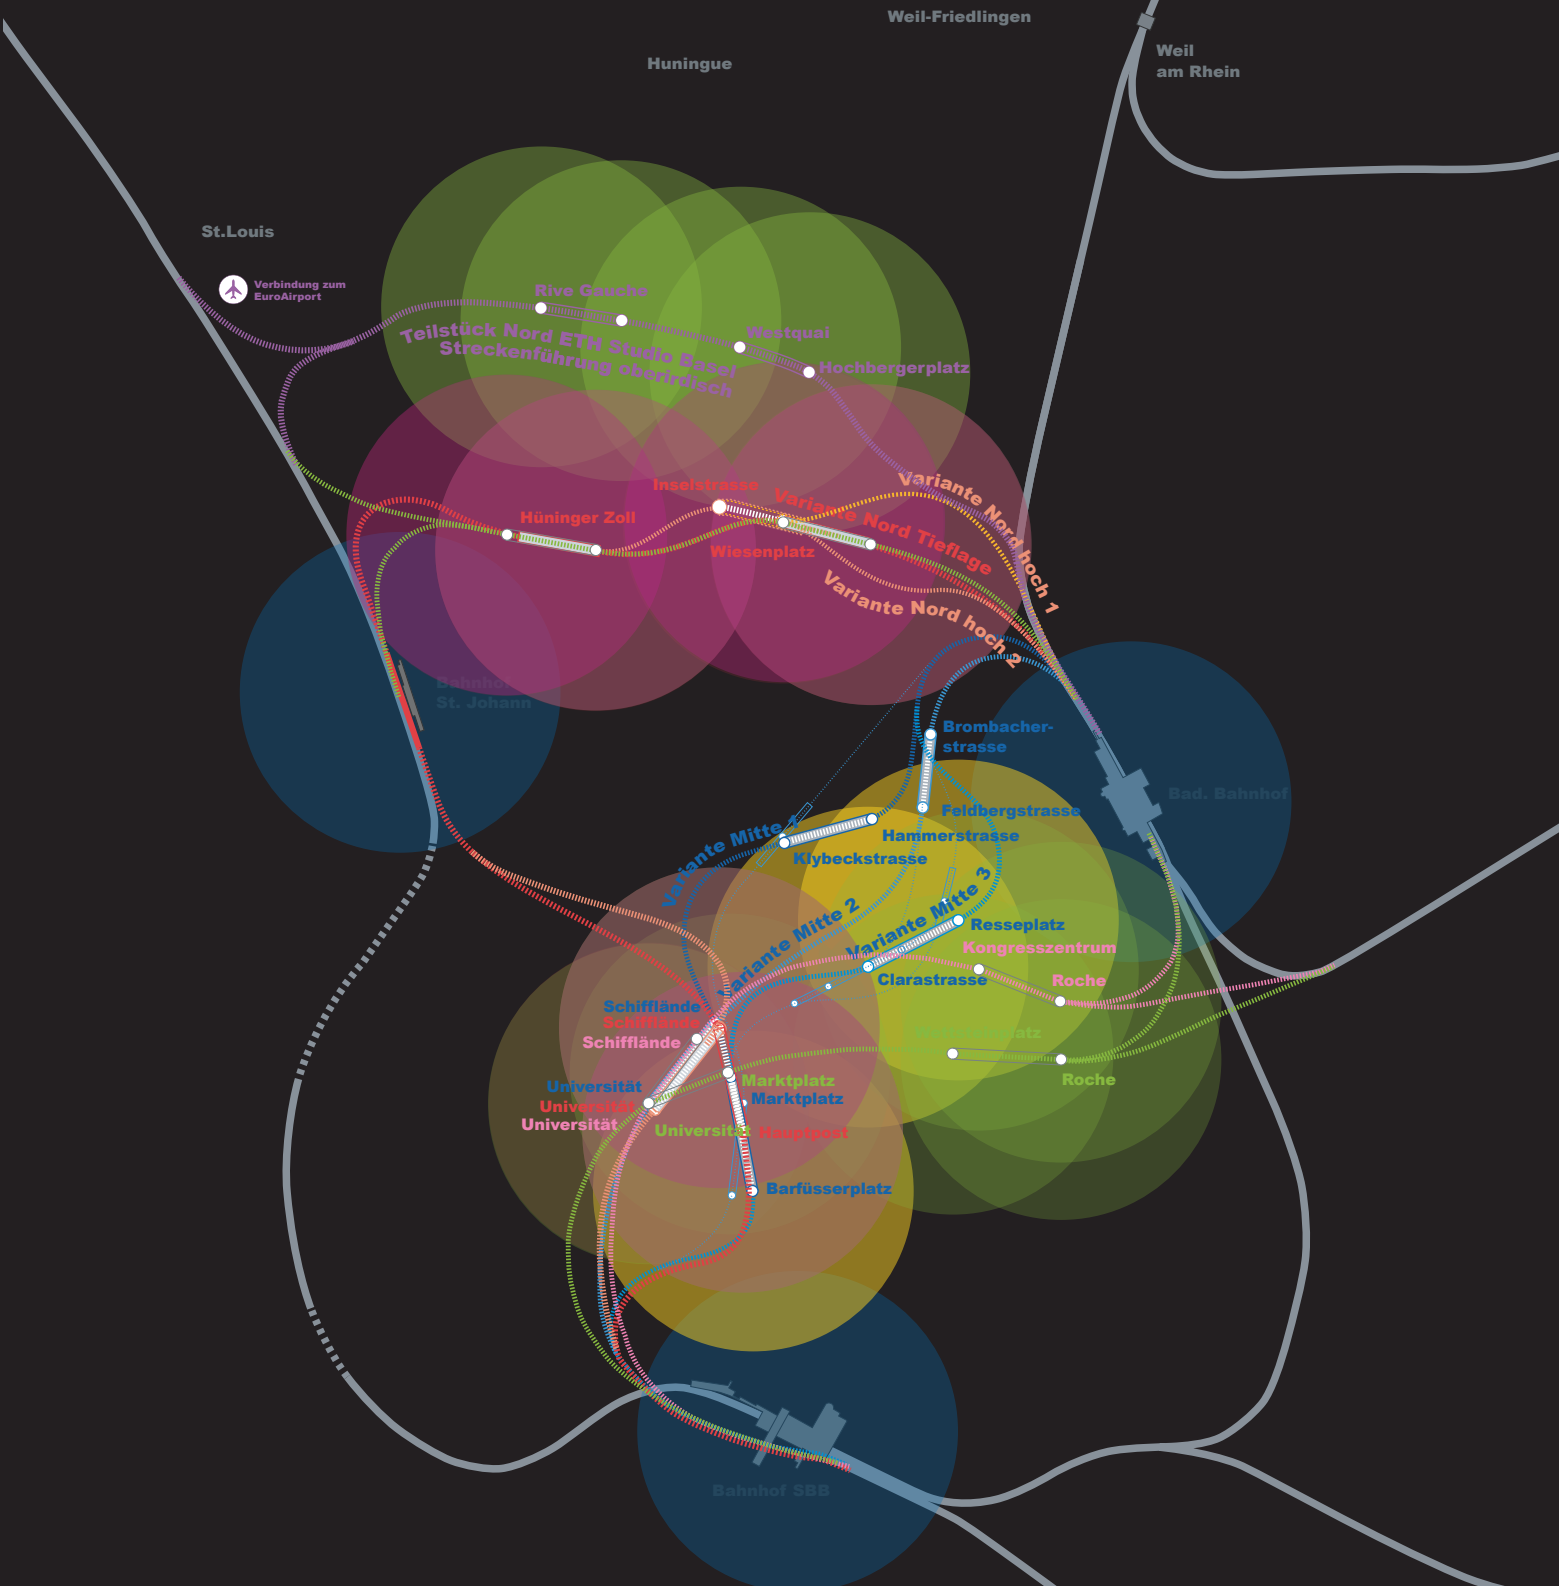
Weil-Friedlingen

Huningue

Weil am Rhein

St.Louis

Verbindung zum EuroAirport

Rive Gauche

Teilstück Nord ETH Studio Basel
Streckenführung oberirdisch

Westquai

Hochbergerplatz

Inselstrasse

Hüninger Zoll

Variante Nord Tieflage

Variante Nord hoch 1

Wiesenplatz

Variante Nord hoch 2

Bahnhof St. Johann

Brombacher-strasse

Bad. Bahnhof

Feldbergstrasse

Hammerstrasse

Variante Mitte 1

Klybeckstrasse

Variante Mitte 3

Variante Mitte 2

Resseplatz

Kongresszentrum

Clarastrasse

Roche

Schifflände
Schifflände
Schifflände

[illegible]atz

Roche

Universität
Universität
Universität

Marktplatz
Marktplatz

Universität

Hauptpost

Barfüsserplatz

Bahnhof SBB